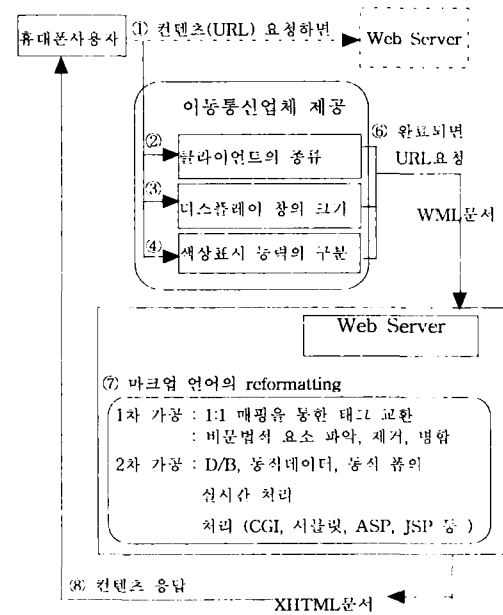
휴대폰사용자

① 컨텐츠(URL) 요청하면

Web Server

이동통신업체 제공

② 클라이언트의 종류

③ 디스플레이 창의 크기

④ 색상표시 능력의 구분

⑥ 완료되면 URL요청

WML문서

Web Server

⑦ 마크업 언어의 reformatting

1차 가공 : 1:1 매핑을 통한 태그 교환
: 비문법적 요소 파악, 제거, 병합
2차 가공 : D/B, 동적데이터, 동적 폼의 실시간 처리
처리 (CGI, 서블릿, ASP, JSP 등 )

⑧ 컨텐츠 응답

XHTML문서